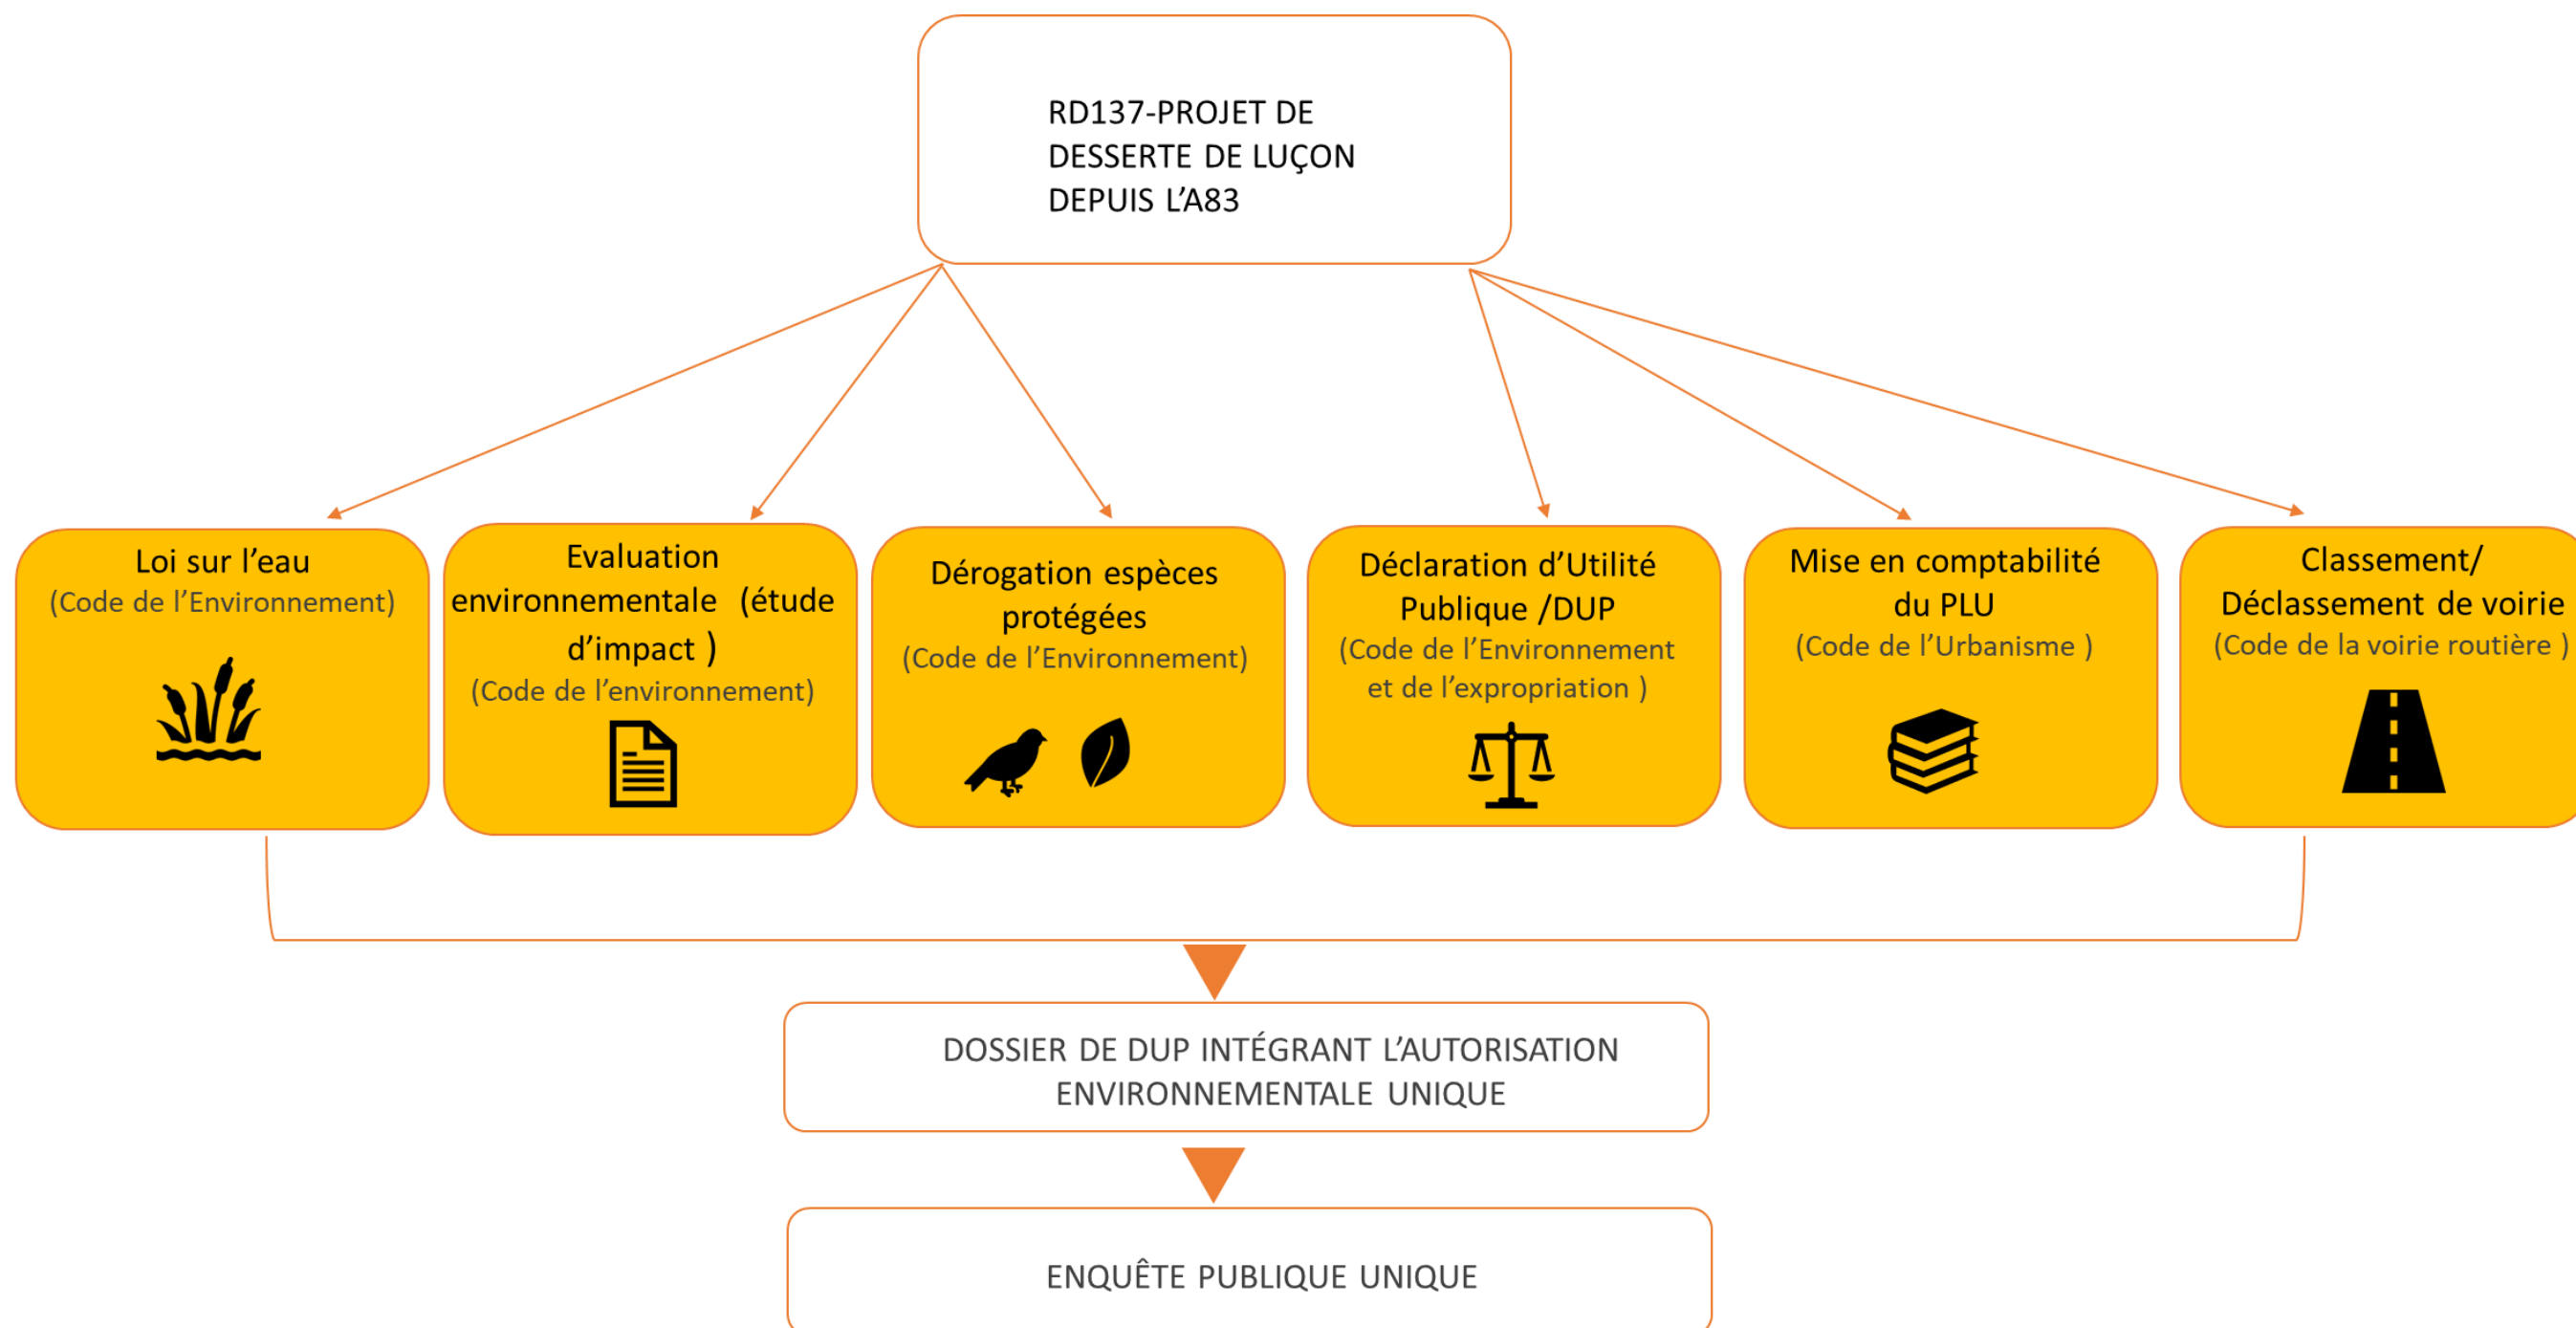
RD137-PROJET DE DESSERTE DE LUÇON DEPUIS L'A83

Loi sur l'eau
(Code de l'Environnement)

Evaluation environnementale (étude d'impact )
(Code de l'environnement)

Dérogation espèces protégées
(Code de l'Environnement)

Déclaration d'Utilité Publique /DUP
(Code de l'Environnement et de l'expropriation )

Mise en comptabilité du PLU
(Code de l'Urbanisme )

Classement/ Déclassement de voirie
(Code de la voirie routière )

DOSSIER DE DUP INTÉGRANT L'AUTORISATION ENVIRONNEMENTALE UNIQUE

ENQUÊTE PUBLIQUE UNIQUE